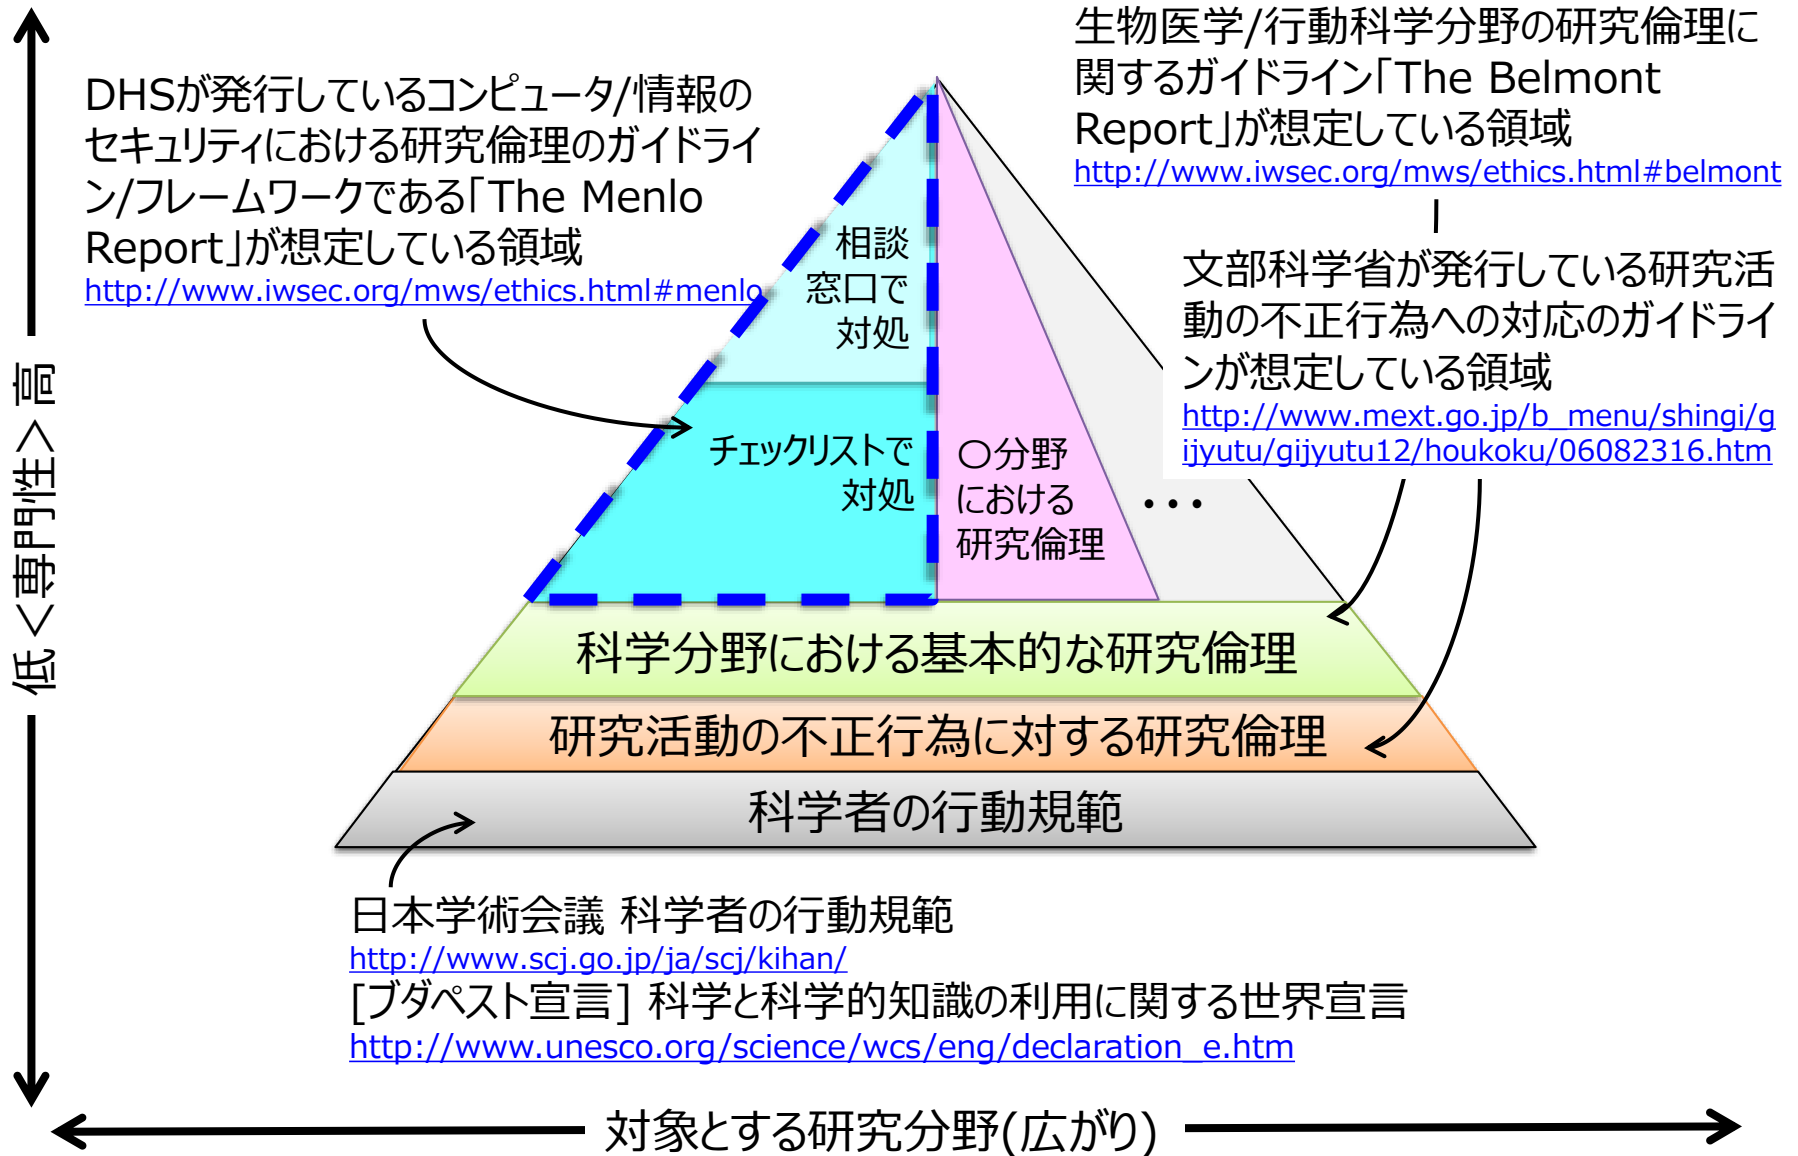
低<専門性>高

DHSが発行しているコンピュータ/情報のセキュリティにおける研究倫理のガイドライン/フレームワークである「The Menlo Report」が想定している領域
http://www.iwsec.org/mws/ethics.html#menlo

生物医学/行動科学分野の研究倫理に関するガイドライン「The Belmont Report」が想定している領域
http://www.iwsec.org/mws/ethics.html#belmont

文部科学省が発行している研究活動の不正行為への対応のガイドラインが想定している領域
http://www.mext.go.jp/b_menu/shingi/gijyutu/gijyutu12/houkoku/06082316.htm

相談窓口で対処

チェックリストで対処

○分野における研究倫理

・・・

科学分野における基本的な研究倫理

研究活動の不正行為に対する研究倫理

科学者の行動規範

日本学術会議 科学者の行動規範
http://www.scj.go.jp/ja/scj/kihan/
[ブダペスト宣言] 科学と科学的知識の利用に関する世界宣言
http://www.unesco.org/science/wcs/eng/declaration_e.htm

対象とする研究分野(広がり)